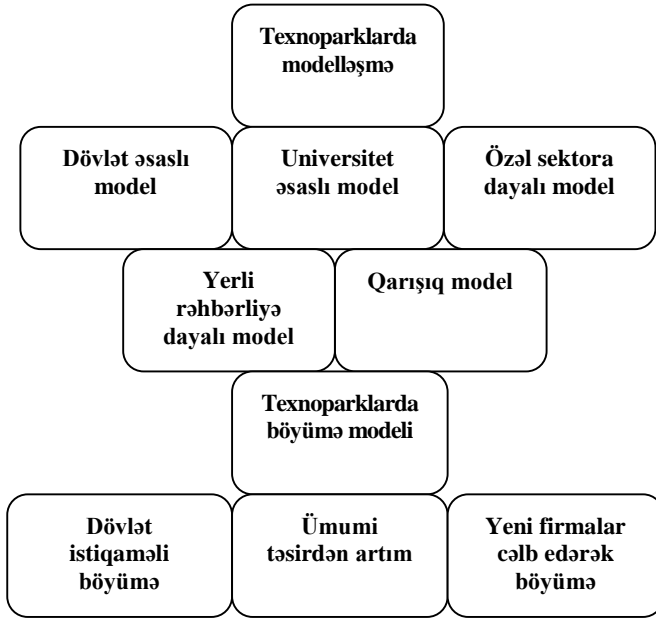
Texnoparklarda modelləşmə

Dövlət əsaslı model

Universitet əsaslı model

Özəl sektora dayalı model

Yerli rəhbərliyə dayalı model

Qarışıq model

Texnoparklarda böyümə modeli

Dövlət istiqaməli böyümə

Ümumi təsirdən artım

Yeni firmalar cəlb edərək böyümə